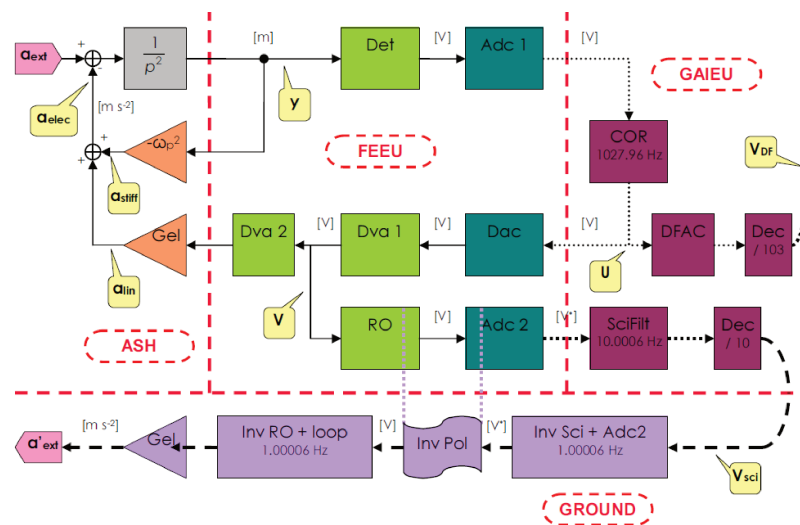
$a_{ext}$
+
−
$\frac{1}{p^2}$
[m]
Det
[V]
Adc 1
[V]
GAIEU
y
$a_{elec}$
[m s-2]
+
$-\omega_p^2$
+
FEEU
COR
1027.96 Hz
$V_{DF}$
$a_{stiff}$
[V]
[V]
Gel
Dva 2
Dva 1
Dac
DFAC
Dec
/ 103
$a_{lin}$
U
V
RO
[V]
Adc 2
[V*]
SciFilt
10.0006 Hz
Dec
/ 10
ASH
[m s-2]
$a'_{ext}$
Gel
Inv RO + loop
1.00006 Hz
[V]
Inv Pol
[V*]
Inv Sci + Adc2
1.00006 Hz
$V_{sci}$
GROUND